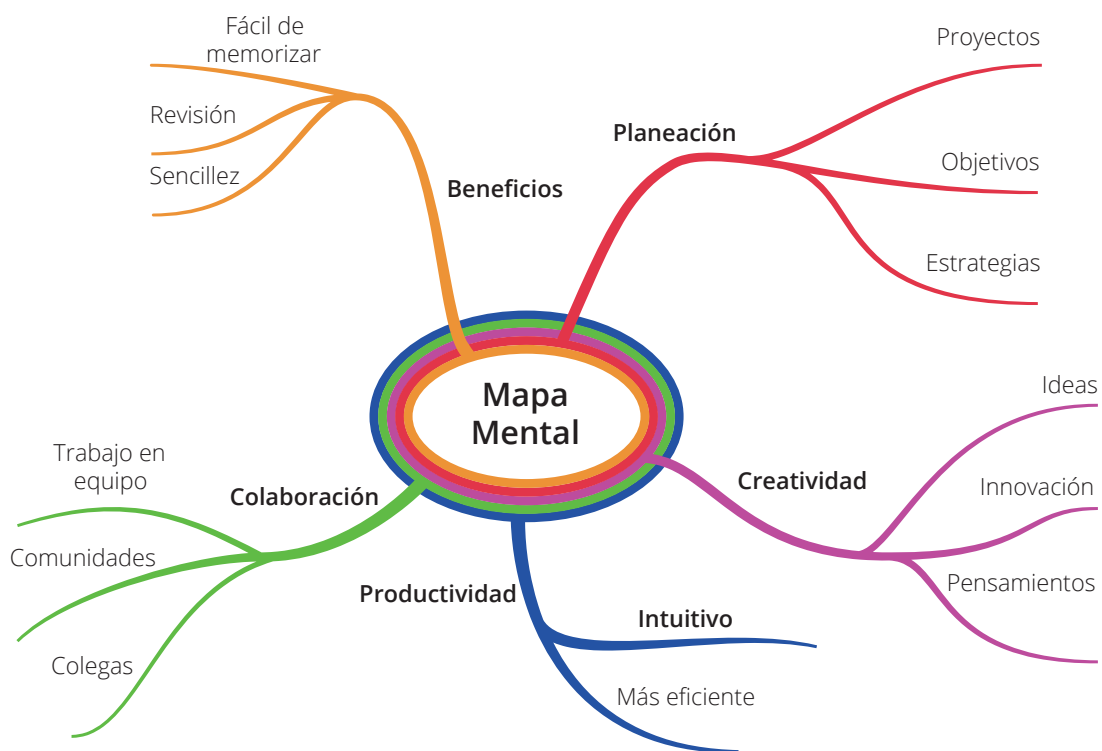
Mapa Mental

Beneficios
Fácil de memorizar
Revisión
Sencillez

Planeación
Proyectos
Objetivos
Estrategias

Creatividad
Ideas
Innovación
Pensamientos

Productividad
Intuitivo
Más eficiente

Colaboración
Trabajo en equipo
Comunidades
Colegas